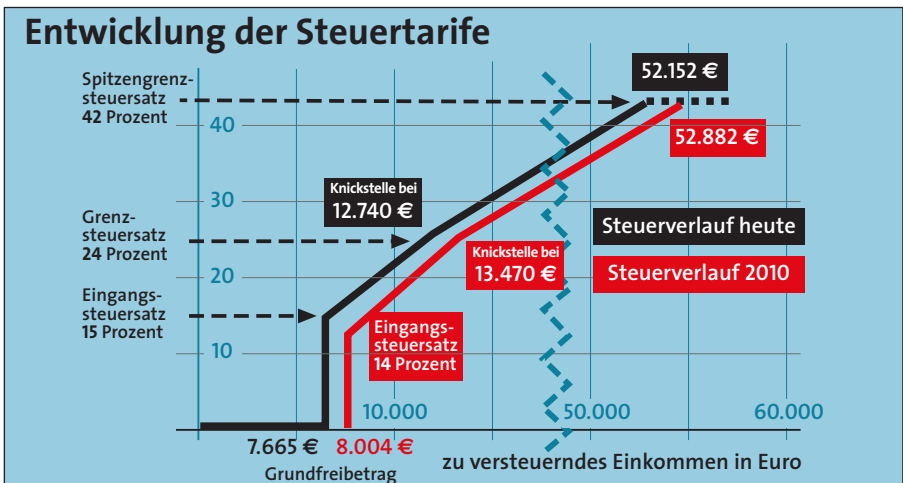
Entwicklung der Steuertarife

Spitzengrenzsteuersatz
**42** Prozent

Grenzsteuersatz
**24** Prozent

Eingangssteuersatz
**15** Prozent

40
30
20
10

52.152 €
52.882 €

Knickstelle bei
12.740 €

Knickstelle bei
13.470 €

Steuerverlauf heute
Steuerverlauf 2010

Eingangssteuersatz
**14** Prozent

10.000
50.000
60.000

7.665 €
8.004 €
Grundfreibetrag

zu versteuerndes Einkommen in Euro